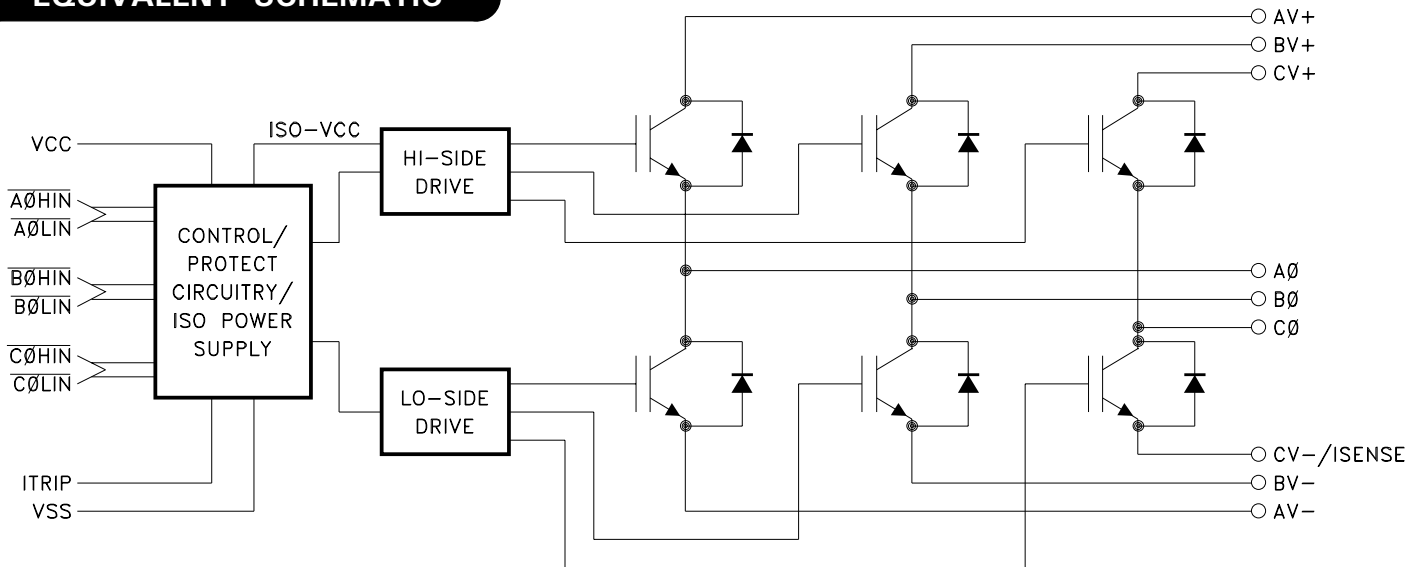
EQUIVALENT SCHEMATIC

AV+
BV+
CV+

VCC
ISO-VCC
HI-SIDE DRIVE

$\overline{A\text{Ø}HIN}$
$\overline{A\text{Ø}LIN}$
$\overline{B\text{Ø}HIN}$
$\overline{B\text{Ø}LIN}$
$\overline{C\text{Ø}HIN}$
$\overline{C\text{Ø}LIN}$

CONTROL/ PROTECT CIRCUITRY/ ISO POWER SUPPLY

AØ
BØ
CØ

LO-SIDE DRIVE

CV-/ISENSE
ITRIP
BV-
VSS
AV-